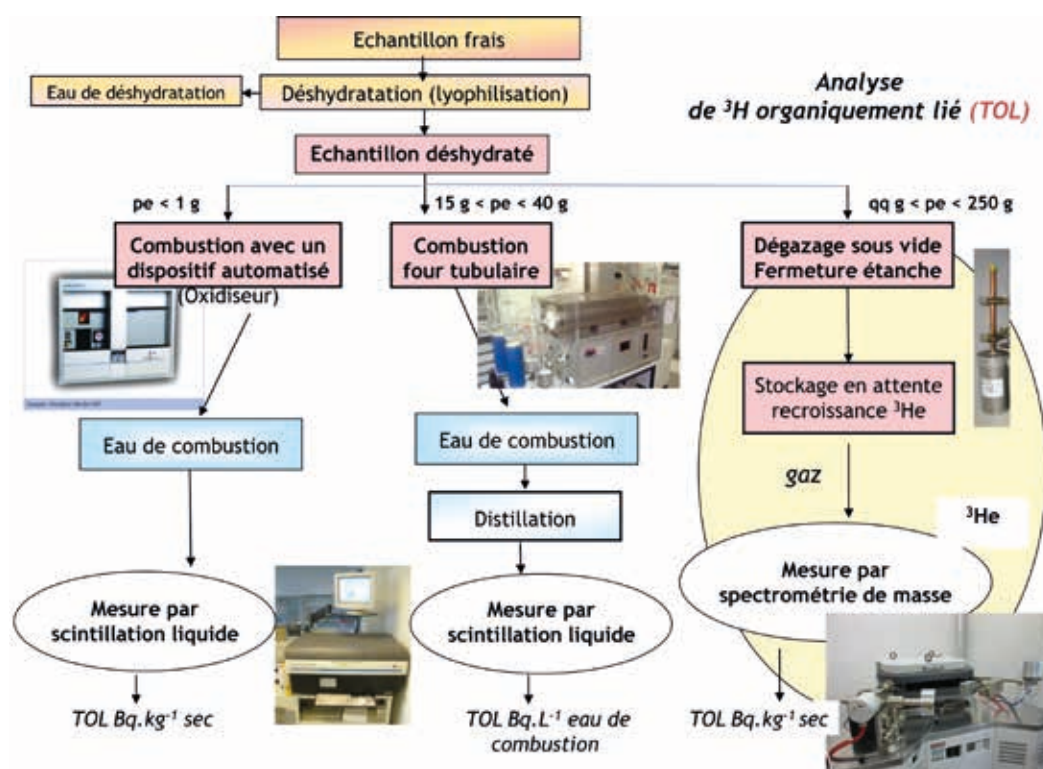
Echantillon frais

Eau de déshydratation

Déshydratation (lyophilisation)

Analyse de $^{3}$H organiquement lié (TOL)

Echantillon déshydraté

pe < 1 g

15 g < pe < 40 g

qq g < pe < 250 g

Combustion avec un dispositif automatisé (Oxidiseur)

Combustion four tubulaire

Dégazage sous vide Fermeture étanche

Stockage en attente recroissance $^{3}$He

Eau de combustion

Eau de combustion

gaz

Distillation

$^{3}$He

Mesure par scintillation liquide

Mesure par scintillation liquide

Mesure par spectrométrie de masse

TOL Bq.kg$^{-1}$ sec

TOL Bq.L$^{-1}$ eau de combustion

TOL Bq.kg$^{-1}$ sec